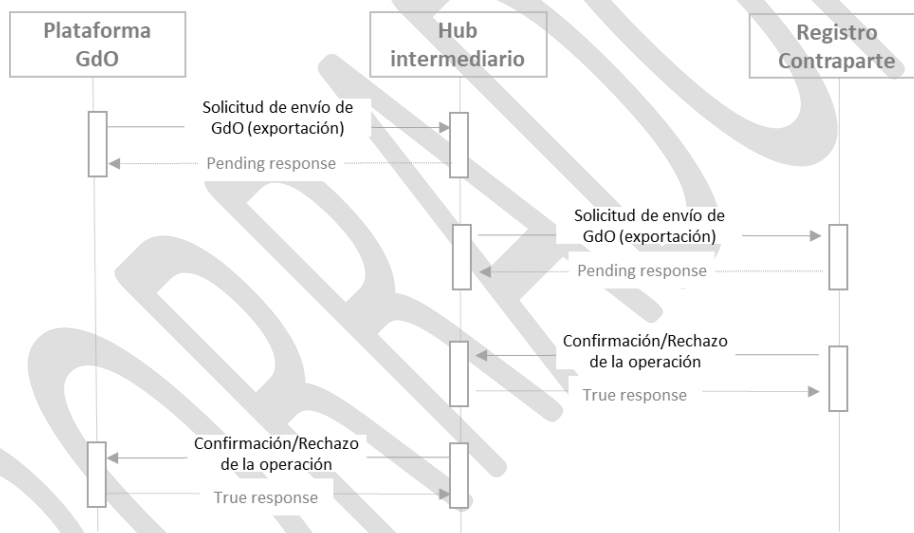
Plataforma GdO

Hub intermediario

Registro Contraparte

Solicitud de envío de GdO (exportación)

Pending response

Solicitud de envío de GdO (exportación)

Pending response

Confirmación/Rechazo de la operación

True response

Confirmación/Rechazo de la operación

True response

BORRADOR